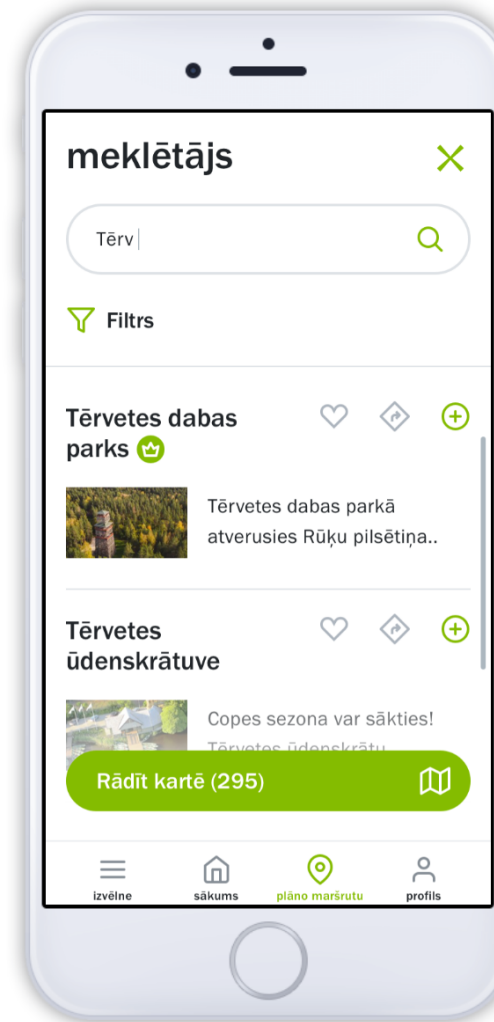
meklētājs

Tērv

Filtrs

Tērvetes dabas parks

Tērvetes dabas parkā atverusies Rūķu pilsētiņa..

Tērvetes ūdenskrātuve

Copes sezona var sākties! Tērvetes ūdenskrātu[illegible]

Rādīt kartē (295)

izvēlne
sākums
plāno maršrutu
profils